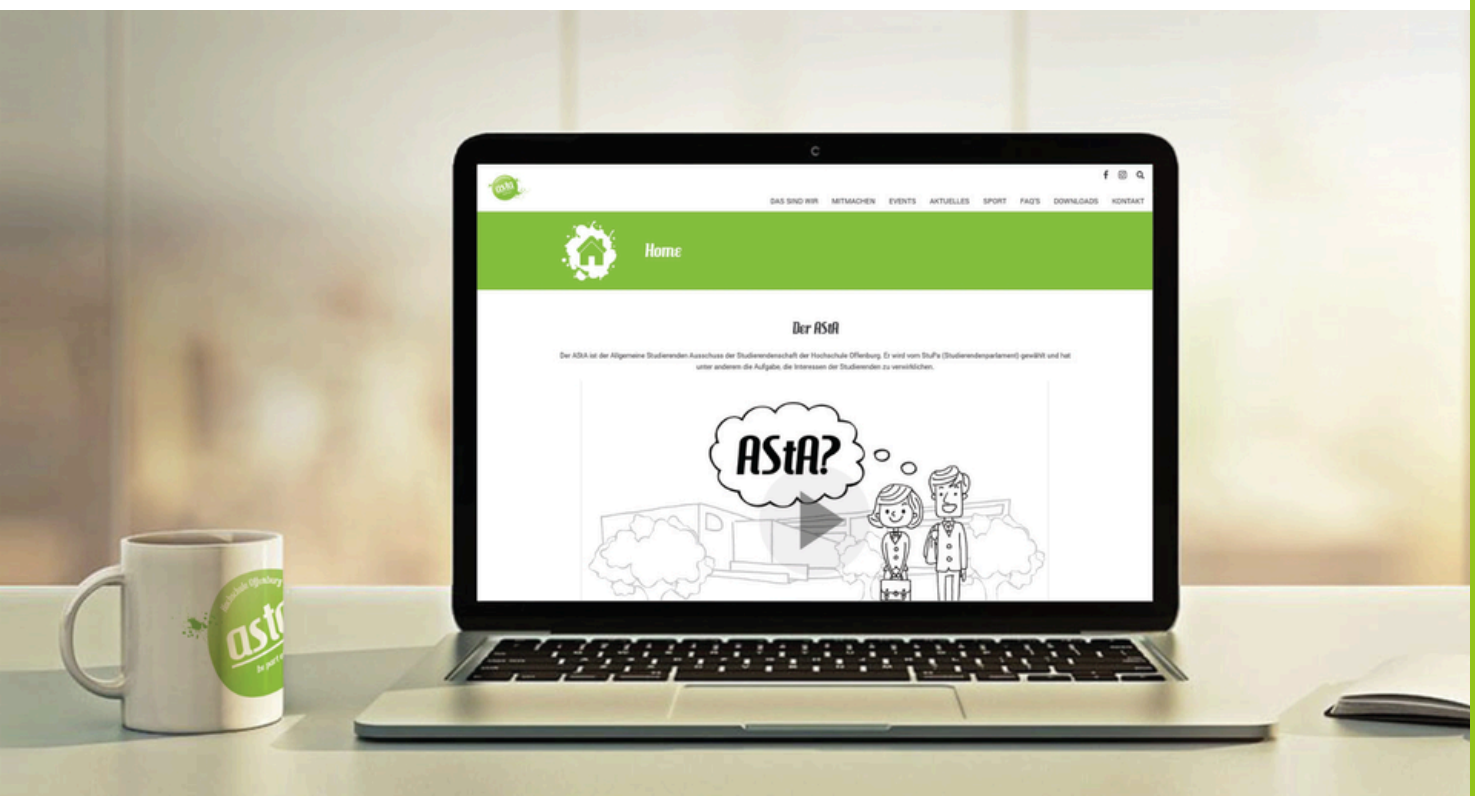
asta

DAS SIND WIR MITMACHEN EVENTS AKTUELLES SPORT FAQ'S DOWNLOADS KONTAKT

Home

Der AStA

Der AStA ist der Allgemeine Studierenden Ausschuss der Studierendenschaft der Hochschule Offenburg. Er wird vom StuPa (Studierendenparlament) gewählt und hat unter anderem die Aufgabe, die Interessen der Studierenden zu verwirklichen.

AStA?

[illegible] Offenburg
asta
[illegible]